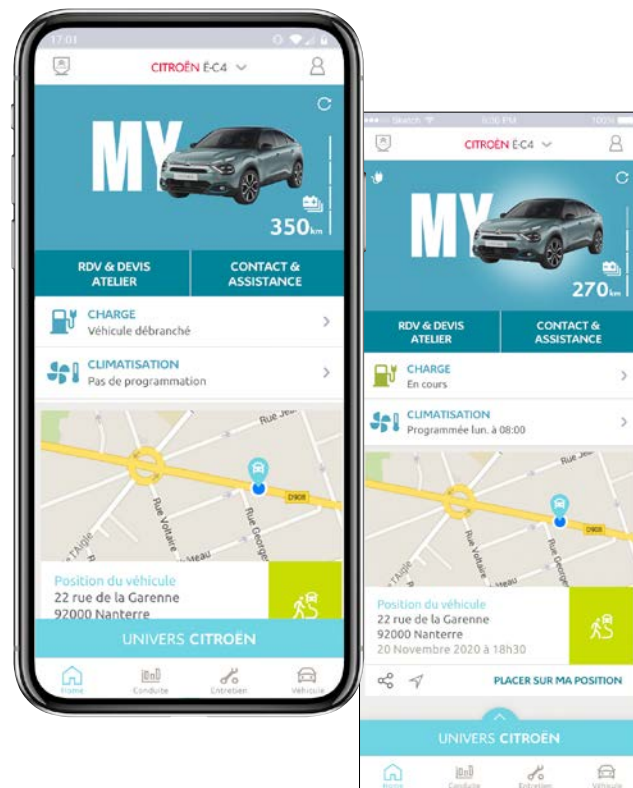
17:03

CITROËN Ë-C4

MY

350km

RDV & DEVIS ATELIER

CONTACT & ASSISTANCE

CHARGE
Véhicule débranché

CLIMATISATION
Pas de programmation

Rue Jean
D908
Rue Voltaire
Rue George
Meau
l'Aigle

Position du véhicule
22 rue de la Garenne
92000 Nanterre

UNIVERS CITROËN

Home Conduite Entretien Véhicule

Sketch 9:00 PM 100%

CITROËN Ë-C4

MY

270km

RDV & DEVIS ATELIER

CONTACT & ASSISTANCE

CHARGE
En cours

CLIMATISATION
Programmée lun. à 08:00

Rue Jean
D908
Rue Voltaire
Rue George
Meau
l'Aigle

Position du véhicule
22 rue de la Garenne
92000 Nanterre
20 Novembre 2020 à 18h30

PLACER SUR MA POSITION

UNIVERS CITROËN

Home Conduite Entretien Véhicule